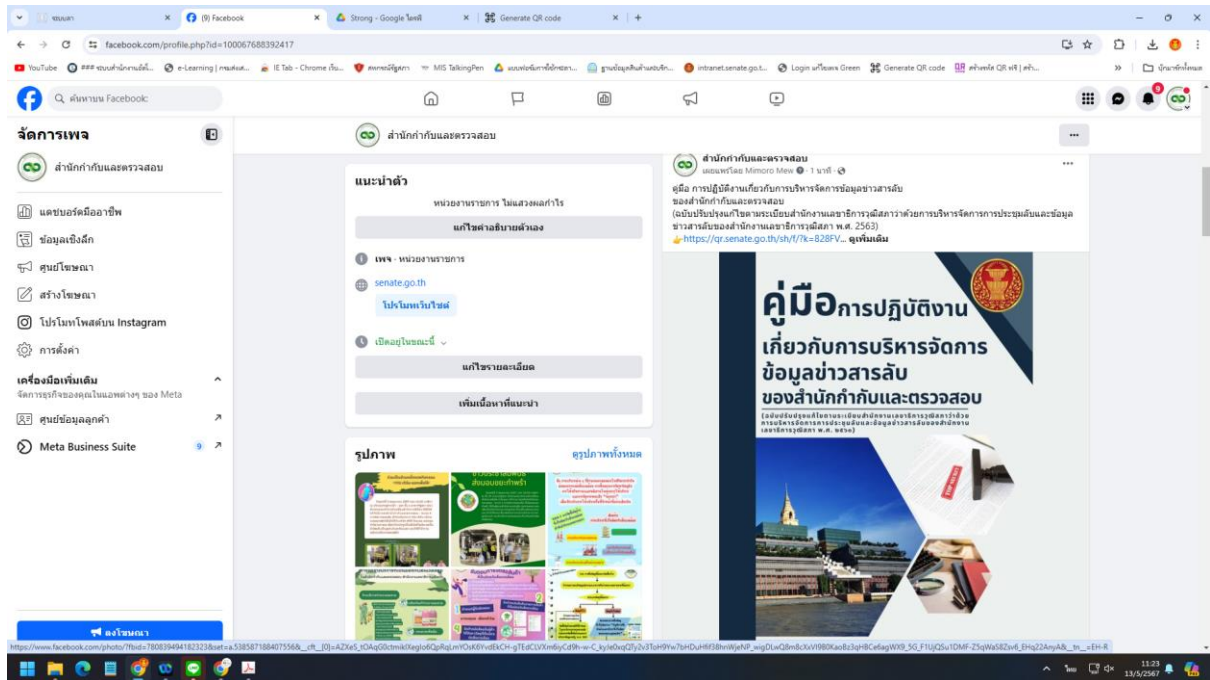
ขอบเขต | (9) Facebook | Strong - Google ไดรฟ์ | Generate QR code

facebook.com/profile.php?id=100067688392417

YouTube | e-Learning | IE Tab - Chrome | MIS TalkingPen | intranet.senate.go.t... | Login | Generate QR code

ค้นหาบน Facebook

จัดการเพจ

สำนักกำกับและตรวจสอบ

แดชบอร์ดมืออาชีพ

ข้อมูลเชิงลึก

ศูนย์โฆษณา

สร้างโฆษณา

โปรโมทโพสต์บน Instagram

การตั้งค่า

เครื่องมือเพิ่มเติม

จัดการธุรกิจของคุณในแอพต่างๆ ของ Meta

ศูนย์ข้อมูลลูกค้า

Meta Business Suite 9

ลงโฆษณา

สำนักกำกับและตรวจสอบ

แนะนำตัว

หน่วยงานราชการ ไม่แสวงผลกำไร

แก้ไขคำอธิบายตัวเอง

เพจ · หน่วยงานราชการ

senate.go.th

โปรโมทเว็บไซต์

เปิดอยู่ในขณะนี้

แก้ไขรายละเอียด

เพิ่มเนื้อหาที่แนะนำ

รูปภาพ

ดูรูปภาพทั้งหมด

สำนักกำกับและตรวจสอบ

เผยแพร่โดย Mimoro Mew · 1 นาที ·

คู่มือ การปฏิบัติงานเกี่ยวกับการบริหารจัดการข้อมูลข่าวสารลับ ของสำนักกำกับและตรวจสอบ

(ฉบับปรับปรุงแก้ไขตามระเบียบสำนักงานเลขาธิการวุฒิสภาว่าด้วยการบริหารจัดการการประชุมลับและข้อมูลข่าวสารลับของสำนักงานเลขาธิการวุฒิสภา พ.ศ. 2563)

https://qr.senate.go.th/sh/f/?k=828FV... ดูเพิ่มเติม

คู่มือการปฏิบัติงาน

เกี่ยวกับการบริหารจัดการ

ข้อมูลข่าวสารลับ

ของสำนักกำกับและตรวจสอบ

(ฉบับปรับปรุงแก้ไขตามระเบียบสำนักงานเลขาธิการวุฒิสภาว่าด้วยการบริหารจัดการการประชุมลับและข้อมูลข่าวสารลับของสำนักงานเลขาธิการวุฒิสภา พ.ศ. 2563)

https://www.facebook.com/photo/?fbid=780839494182328&set=a.538587188407556

11:23
13/5/2567